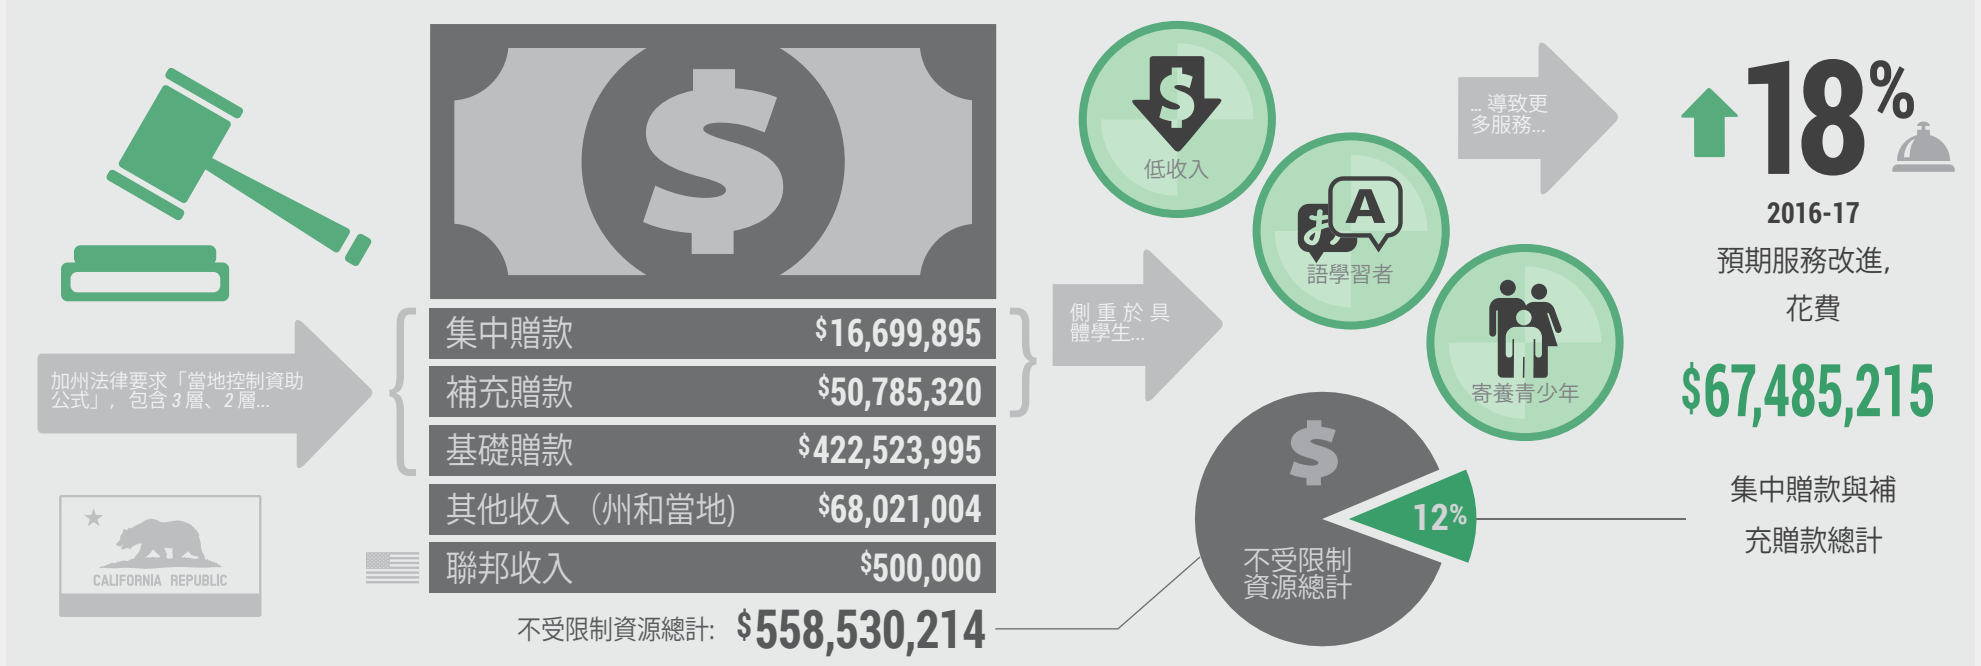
加州法律要求「當地控制資助公式」，包含 3 層、2 層...

CALIFORNIA REPUBLIC

| 集中贈款 | $16,699,895 |
|---|---|
| 補充贈款 | $50,785,320 |
| 基礎贈款 | $422,523,995 |
| 其他收入（州和當地） | $68,021,004 |
| 聯邦收入 | $500,000 |

不受限制資源總計: $558,530,214

側重於具體學生...

低收入

語學習者

寄養青少年

不受限制資源總計

12%

... 導致更多服務...

18%

2016-17

預期服務改進，花費

$67,485,215

集中贈款與補充贈款總計